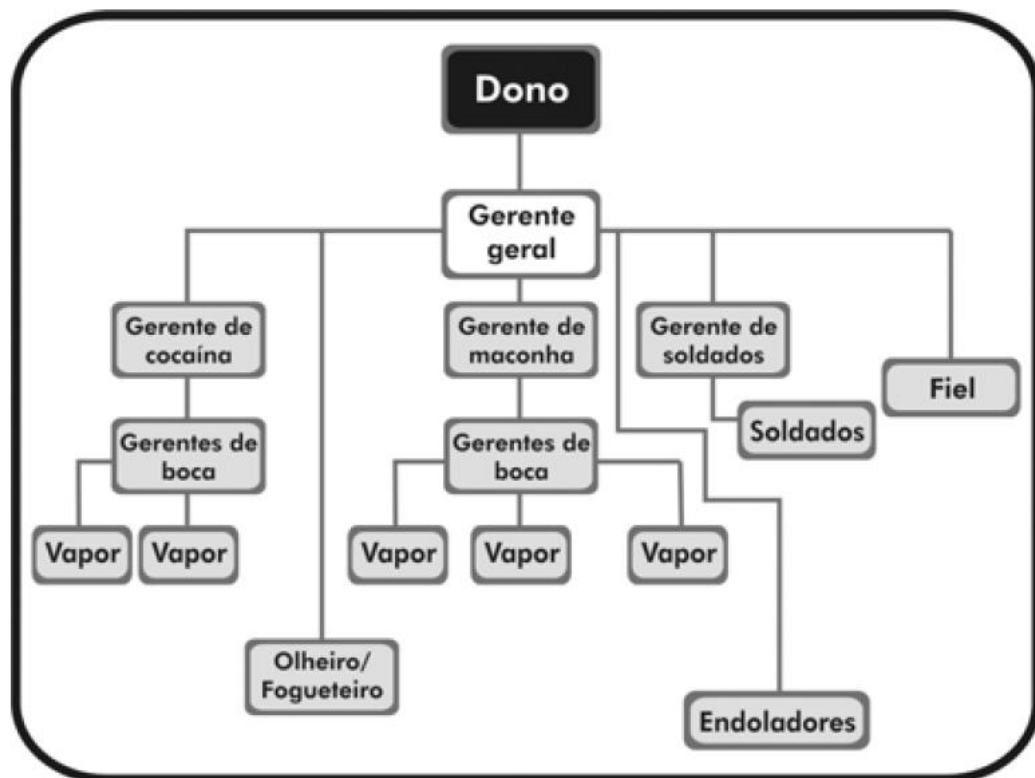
Dono

Gerente geral

Gerente de cocaína

Gerente de maconha

Gerente de soldados

Fiel

Soldados

Gerentes de boca

Gerentes de boca

Vapor

Vapor

Vapor

Vapor

Vapor

Olheiro/ Fogueteiro

Endoladores